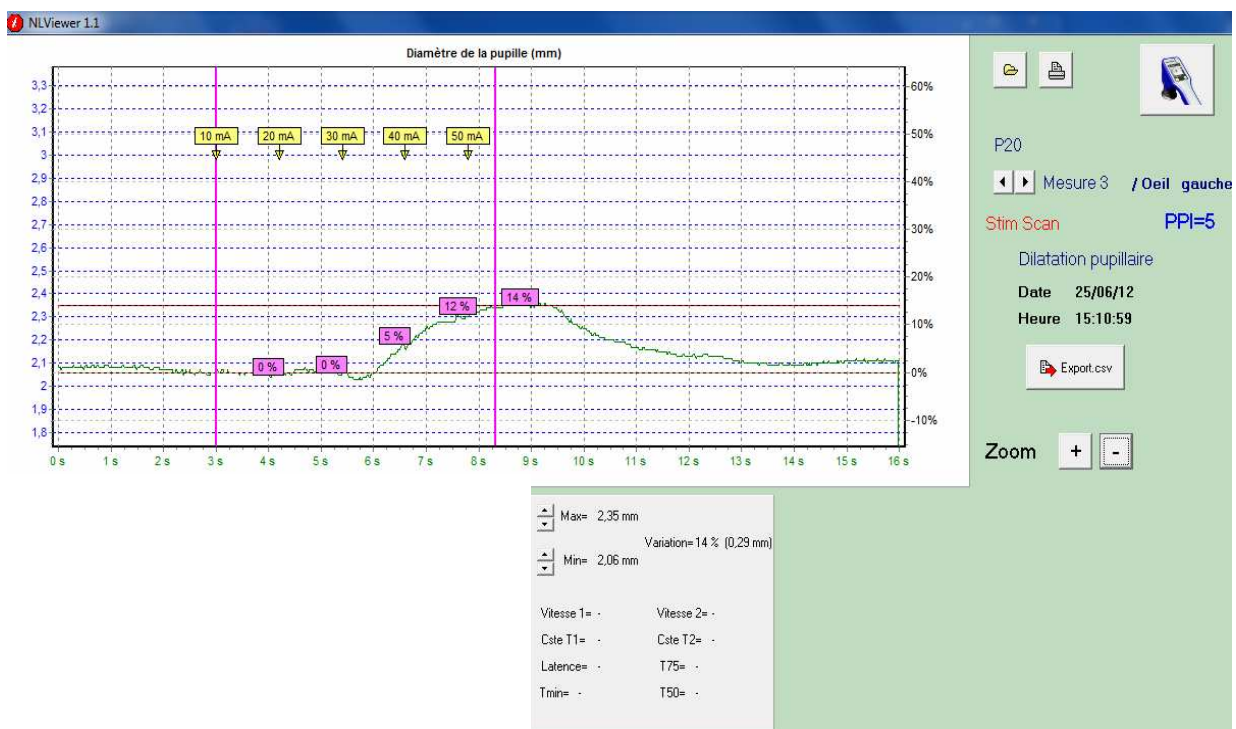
NLViewer 1.1

Diamètre de la pupille (mm)

3,3
3,2
3,1
3
2,9
2,8
2,7
2,6
2,5
2,4
2,3
2,2
2,1
2
1,9
1,8

60%
50%
40%
30%
20%
10%
0%
-10%

10 mA
20 mA
30 mA
40 mA
50 mA

0 %
0 %
5 %
12 %
14 %

0 s
1 s
2 s
3 s
4 s
5 s
6 s
7 s
8 s
9 s
10 s
11 s
12 s
13 s
14 s
15 s
16 s

P20

Mesure 3 / Oeil gauche

Stim Scan PPI=5

Dilatation pupillaire

Date 25/06/12

Heure 15:10:59

Export.csv

Zoom + -

Max= 2,35 mm

Variation= 14 % (0,29 mm)

Min= 2,06 mm

Vitesse 1= -
Vitesse 2= -
Cste T1= -
Cste T2= -
Latence= -
T75= -
Tmin= -
T50= -